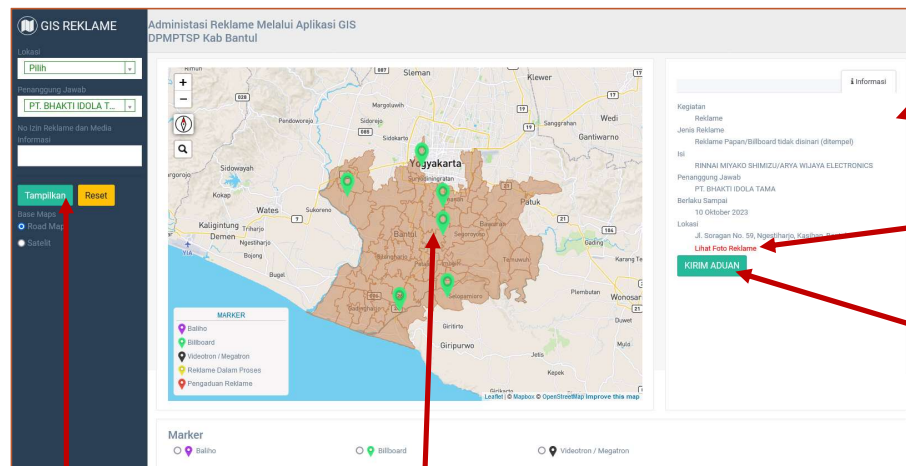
GIS REKLAME

Lokasi
Pilih
Penanggung Jawab
PT. BHAKTI IDOLA T...
No Izin Reklame dan Media Informasi

Tampilkan
Reset

Base Maps
Road Map
Satelit

Administasi Reklame Melalui Aplikasi GIS
DPMPTSP Kab Bantul

Sleman
Klewer
Margoluwih
Sidoarjo
Pendowoharjo
Sidokarto
Sanggrahan
Wedi
Gantiwarno
Sidowayah
Yogyakarta
Kokap
Wates
Sukoreno
Patuk
Kaligintung
Triharjo
Demen
Ngestiharjo
Bojong
Bantul
Gading
Bugel
Plembutan
Wonosari
Duwet
Giritirto
Giripurwo
Jetis
Kepek
Girikarto

MARKER
Baliho
Billboard
Videotron / Megatron
Reklame Dalam Proses
Pengaduan Reklame

Leaflet | © Mapbox © OpenStreetMap Improve this map

Informasi

Kegiatan
Reklame
Jenis Reklame
Reklame Papan/Billboard tidak disinari (ditempel)
Isi
RINNAI MIYAKO SHIMIZU/ARYA WIJAYA ELECTRONICS
Penanggung Jawab
PT. BHAKTI IDOLA TAMA
Berlaku Sampai
10 Oktober 2023
Lokasi
Jl. Soragan No. 59, Ngestiharjo, Kasihan, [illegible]
Lihat Foto Reklame
KIRIM ADUAN

Marker
Baliho
Billboard
Videotron / Megatron